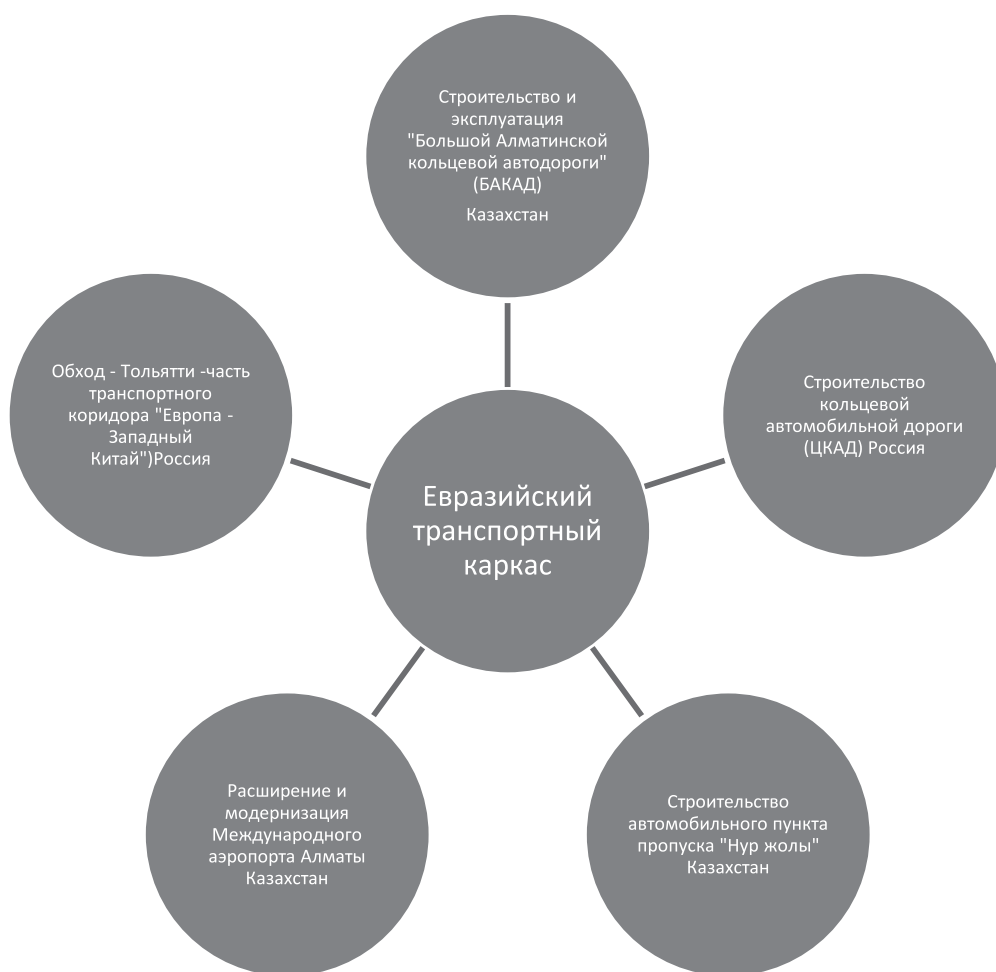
Строительство и эксплуатация "Большой Алматинской кольцевой автодороги" (БАКАД)

Казахстан

Обход - Тольятти -часть транспортного коридора "Европа - Западный Китай")Россия

Строительство кольцевой автомобильной дороги (ЦКАД) Россия

Евразийский транспортный каркас

Расширение и модернизация Международного аэропорта Алматы Казахстан

Строительство автомобильного пункта пропуска "Нур жолы" Казахстан